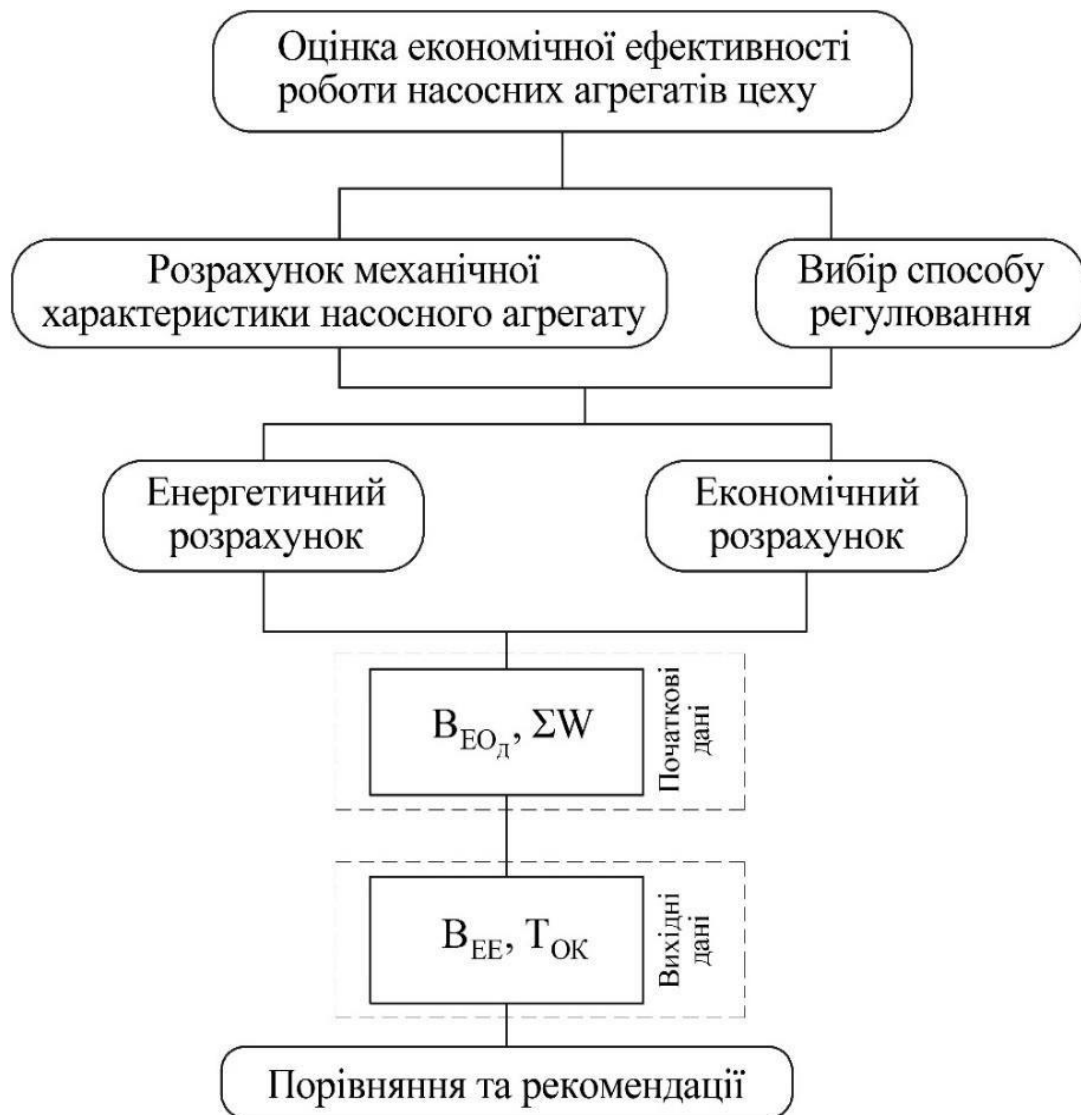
Оцінка економічної ефективності роботи насосних агрегатів цеху

Розрахунок механічної характеристики насосного агрегату

Вибір способу регулювання

Енергетичний розрахунок

Економічний розрахунок

$B_{EO_{д}}, \Sigma W$

Початкові дані

$B_{EE}, T_{OK}$

Вихідні дані

Порівняння та рекомендації